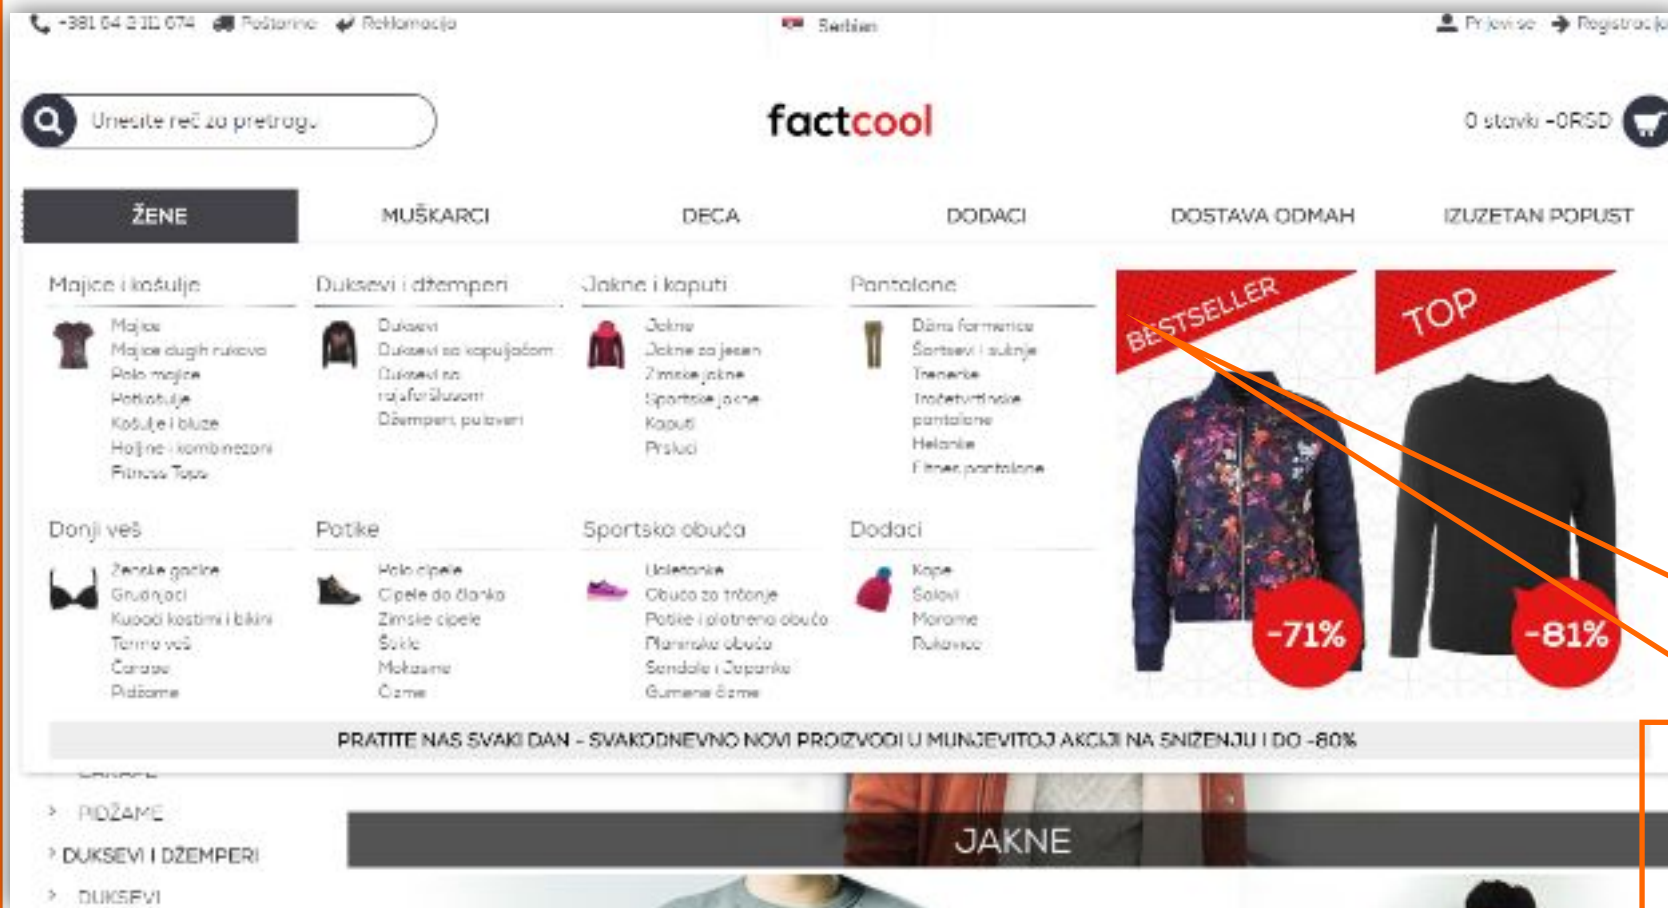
+381 64 8 111 674 Poštarina Reklamacija

Serbian

Prijavi se Registracija

Unesite reč za pretragu

factcool

0 stavki -0RSD

ŽENE MUŠKARCI DECA DODACI DOSTAVA ODMAH IZUZETAN POPUST

Majice i košulje
Majice
Majice dugih rukava
Polo majice
Potkošulje
Košulje i bluze
Haljine i kombinezoni
Fitness Tops

Duksevi i džemperi
Duksevi
Duksevi sa kapuljačom
Duksevi sa rajsferšlusom
Džemperi, puloveri

Jakne i kaputi
Jakne
Jakne za jesen
Zimske jakne
Sportske jakne
Kaputi
Prsluci

Pantalone
Džins farmerice
Šortsevi i suknje
Trenerke
Trošetvrtinske pantalone
Helanke
Fitnes pantalone

BESTSELLER

TOP

Donji veš
Ženske gaćice
Grudnjaci
Kupaći kostimi i bikini
Termo veš
Čarape
Pidžame

Patike
Polo cipele
Cipele do članka
Zimske cipele
Štikle
Mokasine
Čizme

Sportska obuća
Uletanke
Obuća za trčanje
Patike i platnena obuća
Planinska obuća
Sandale i Japanke
Gumene čizme

Dodaci
Kape
Šalovi
Marame
Rukavice

-71%

-81%

PRATITE NAS SVAKI DAN - SVAKODNEVNO NOVI PROIZVODI U MUNJEVITOJ AKCIJI NA SNIŽENJU I DO -80%

ČARAPE
PIDŽAME
DUKSEVI I DŽEMPERI
DUKSEVI

JAKNE